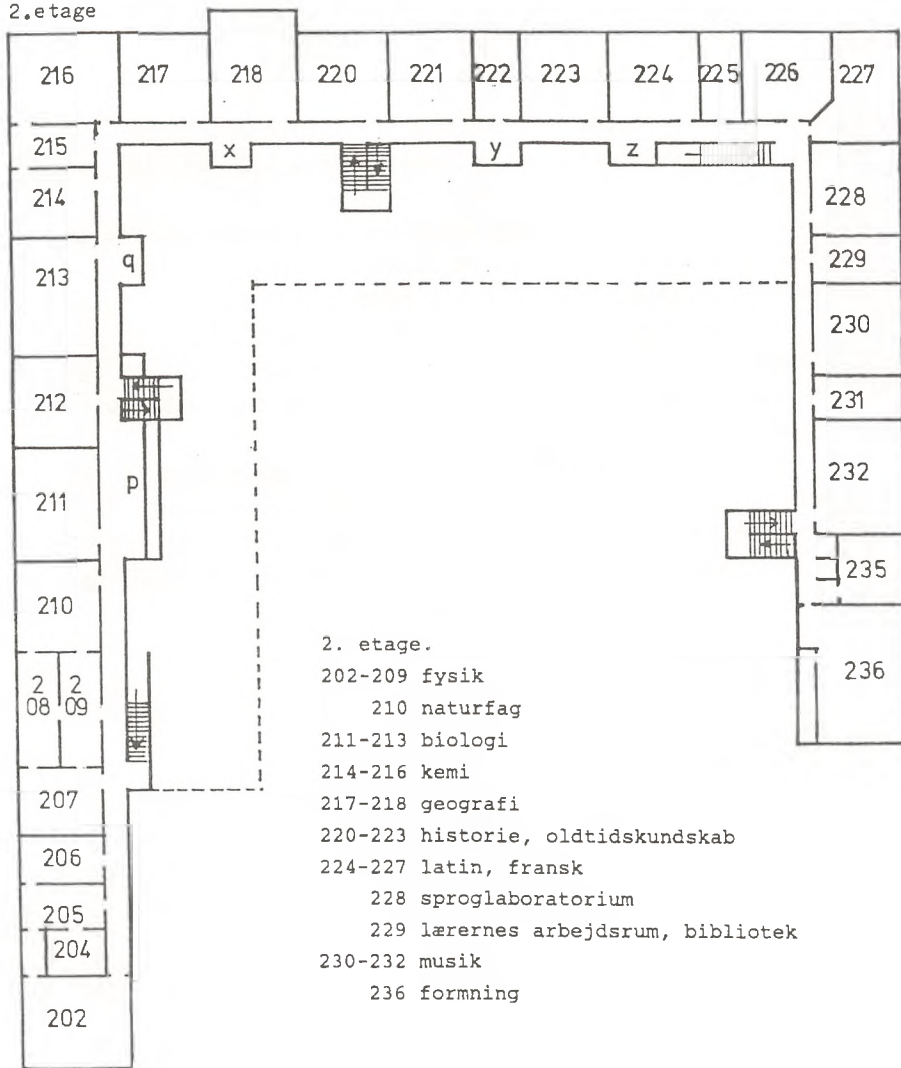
2.etage

216 217 218 220 221 222 223 224 225 226 227

215 x y z

214 228

213 q 229

230

212 231

232

211 p

235

210

236

2 08 2 09

207

206

205

204

202

2. etage.
202-209 fysik
210 naturfag
211-213 biologi
214-216 kemi
217-218 geografi
220-223 historie, oldtidskundskab
224-227 latin, fransk
228 sproglaboratorium
229 lærernes arbejdsrum, bibliotek
230-232 musik
236 formning